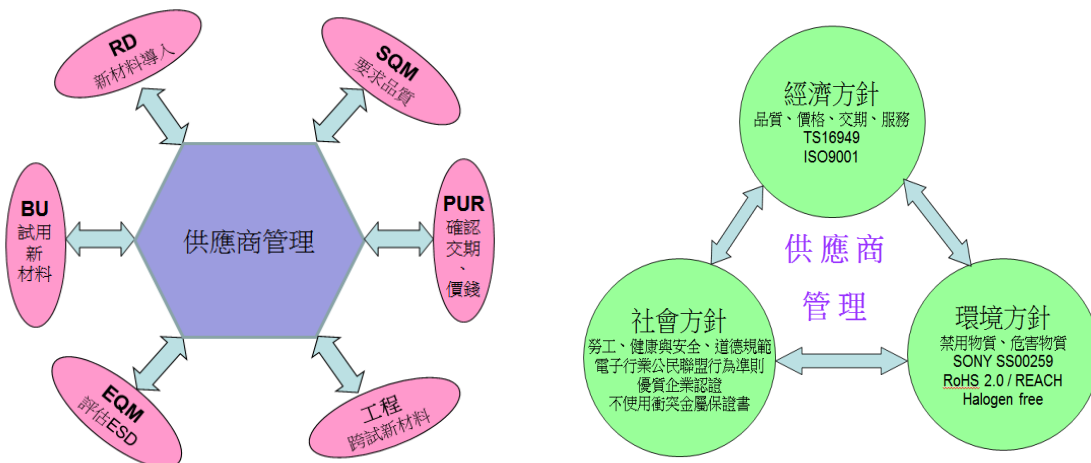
RD
新材料導入

SQM
要求品質

BU
試用新材料

供應商管理

PUR
確認交期、價錢

EQM
評估ESD

工程
跨試新材料

經濟方針
品質、價格、交期、服務
TS16949
ISO9001

供應商管理

社會方針
勞工、健康與安全、道德規範
電子行業公民聯盟行為準則
優質企業認證
不使用衝突金屬保證書

環境方針
禁用物質、危害物質
SONY SS00259
RoHS 2.0 / REACH
Halogen free